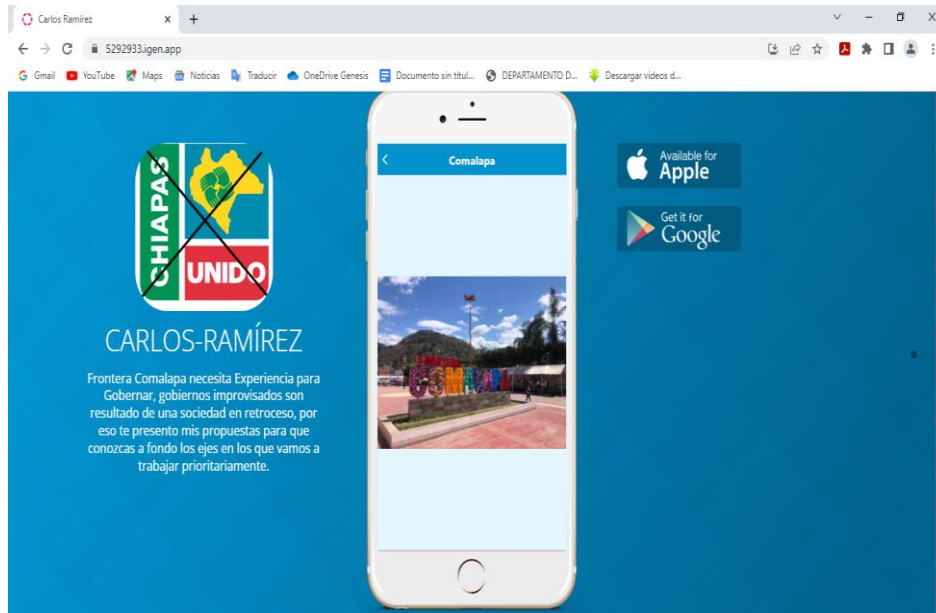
Carlos Ramírez × +

← → C 5292933.igen.app

Gmail YouTube Maps Noticias Traducir OneDrive Genesis Documento sin titul... DEPARTAMENTO D... Descargar videos d...

CHIAPAS UNIDO

CARLOS-RAMÍREZ

Frontera Comalapa necesita Experiencia para Gobernar, gobiernos improvisados son resultado de una sociedad en retroceso, por eso te presento mis propuestas para que conozcas a fondo los ejes en los que vamos a trabajar prioritariamente.

Comalapa

COMALAPA

Available for Apple

Get it for Google